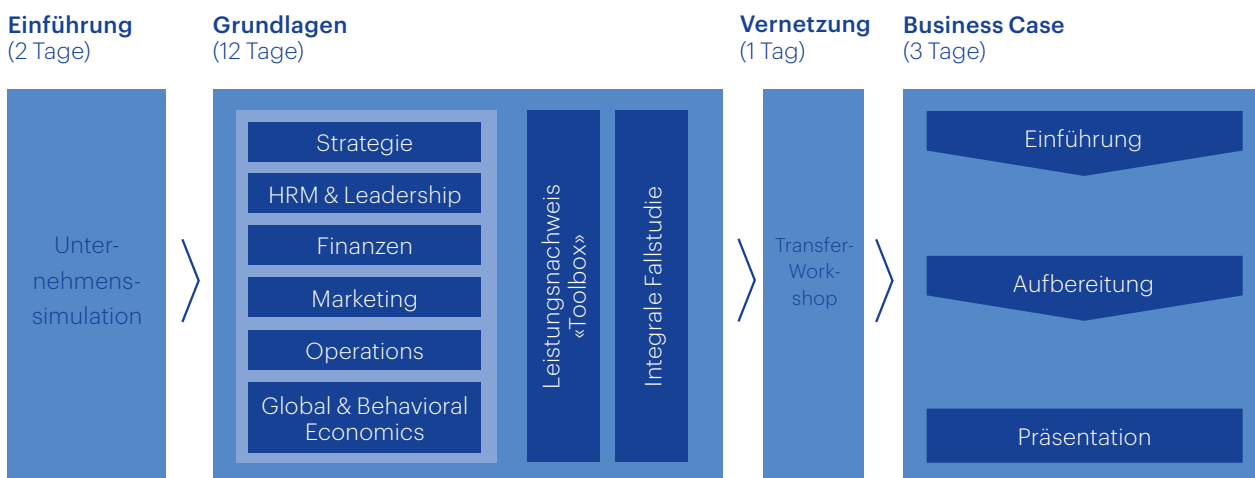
Einführung
(2 Tage)

Grundlagen
(12 Tage)

Vernetzung
(1 Tag)

Business Case
(3 Tage)

Unternehmenssimulation

Strategie

HRM & Leadership

Finanzen

Marketing

Operations

Global & Behavioral Economics

Leistungsnachweis «Toolbox»

Integrale Fallstudie

Transfer-Workshop

Einführung

Aufbereitung

Präsentation